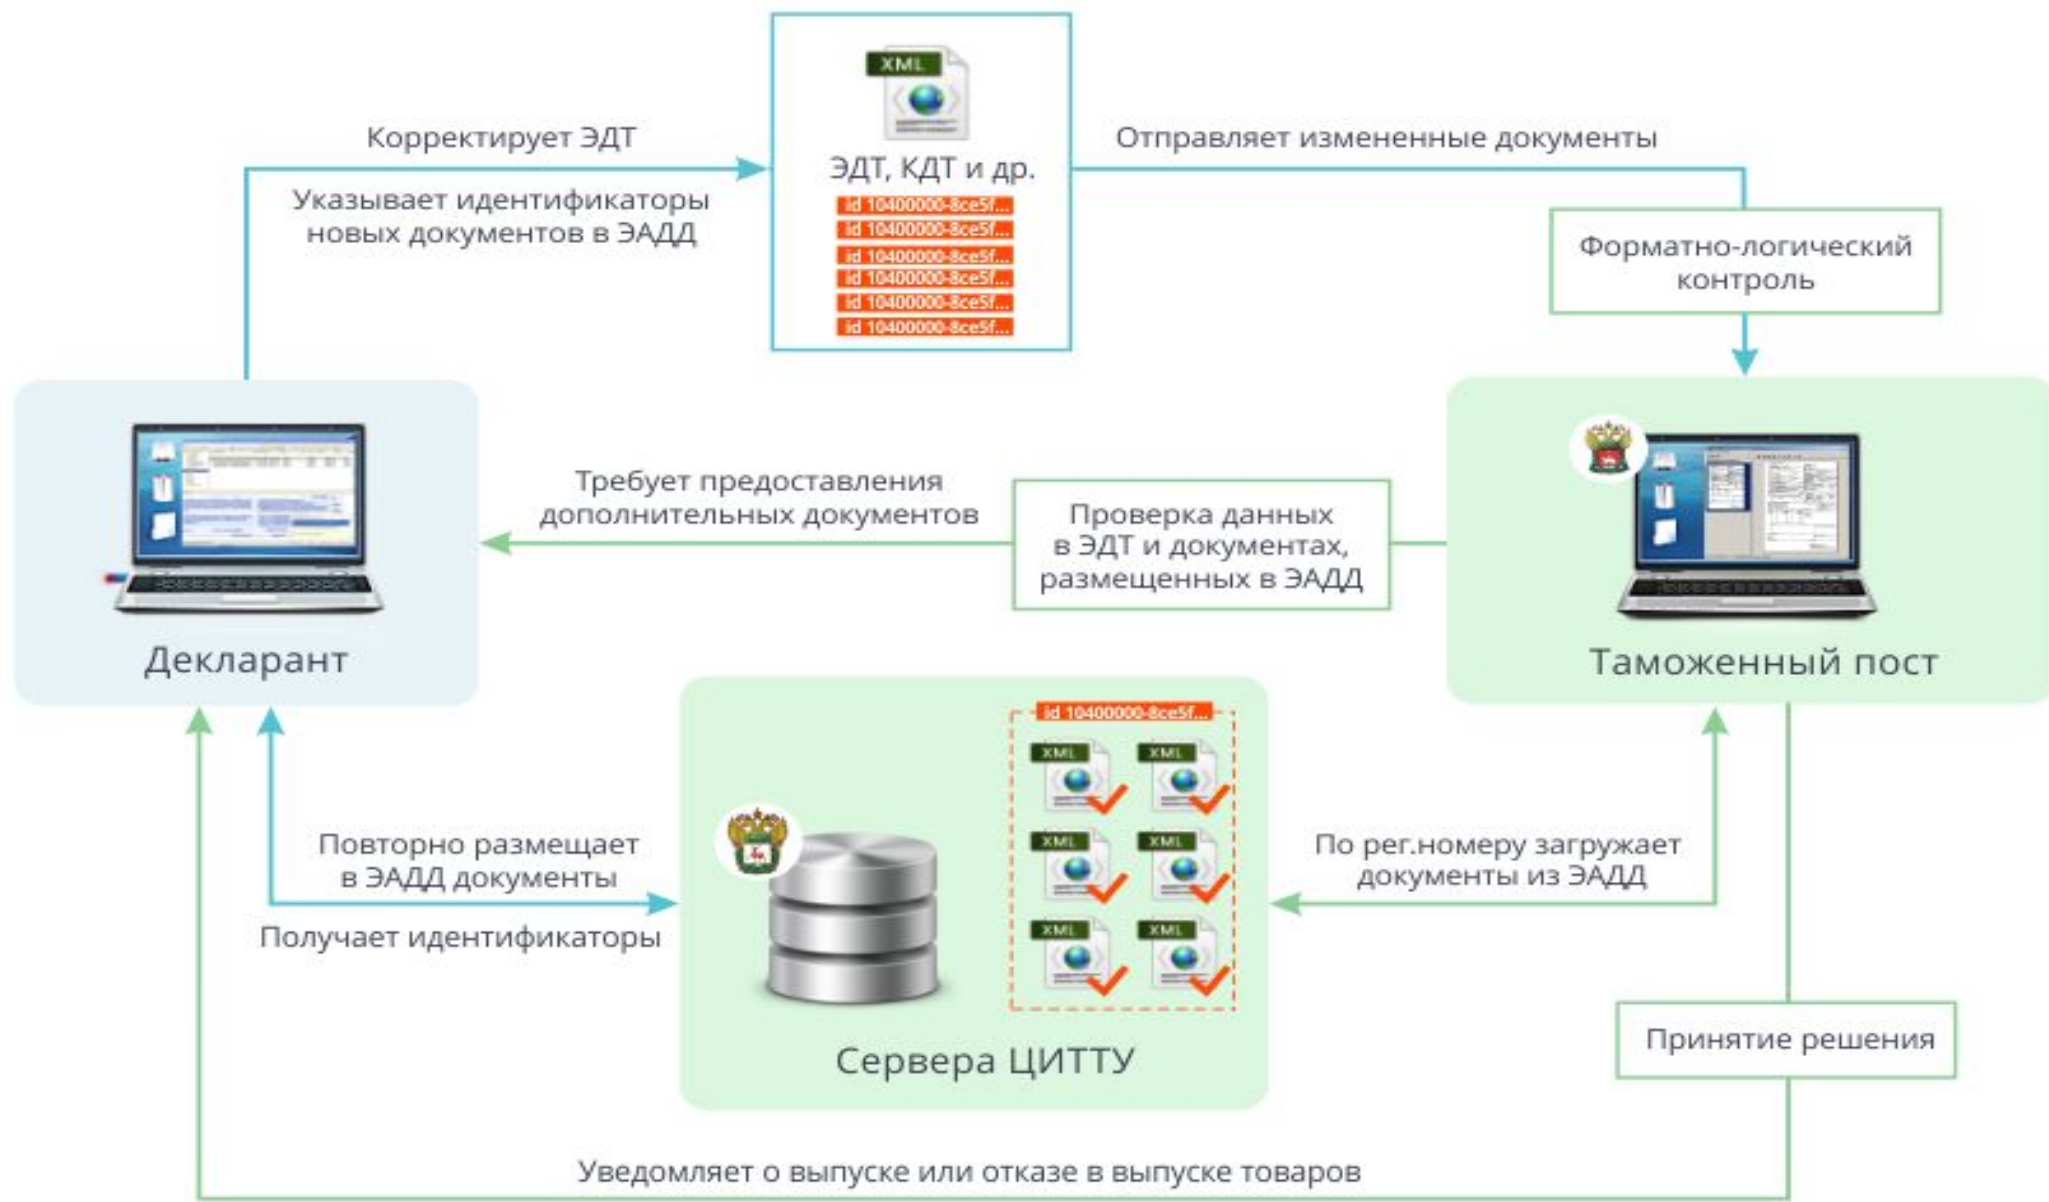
Корректирует ЭДТ

Указывает идентификаторы новых документов в ЭАДД

XML

ЭДТ, КДТ и др.

id 10400000-8ce5f...
id 10400000-8ce5f...
id 10400000-8ce5f...
id 10400000-8ce5f...
id 10400000-8ce5f...
id 10400000-8ce5f...

Отправляет измененные документы

Форматно-логический контроль

Декларант

Требует предоставления дополнительных документов

Проверка данных в ЭДТ и документах, размещенных в ЭАДД

Таможенный пост

id 10400000-8ce5f...

XML XML XML XML XML XML

Повторно размещает в ЭАДД документы

Получает идентификаторы

Сервера ЦИТТУ

По рег.номеру загружает документы из ЭАДД

Принятие решения

Уведомляет о выпуске или отказе в выпуске товаров